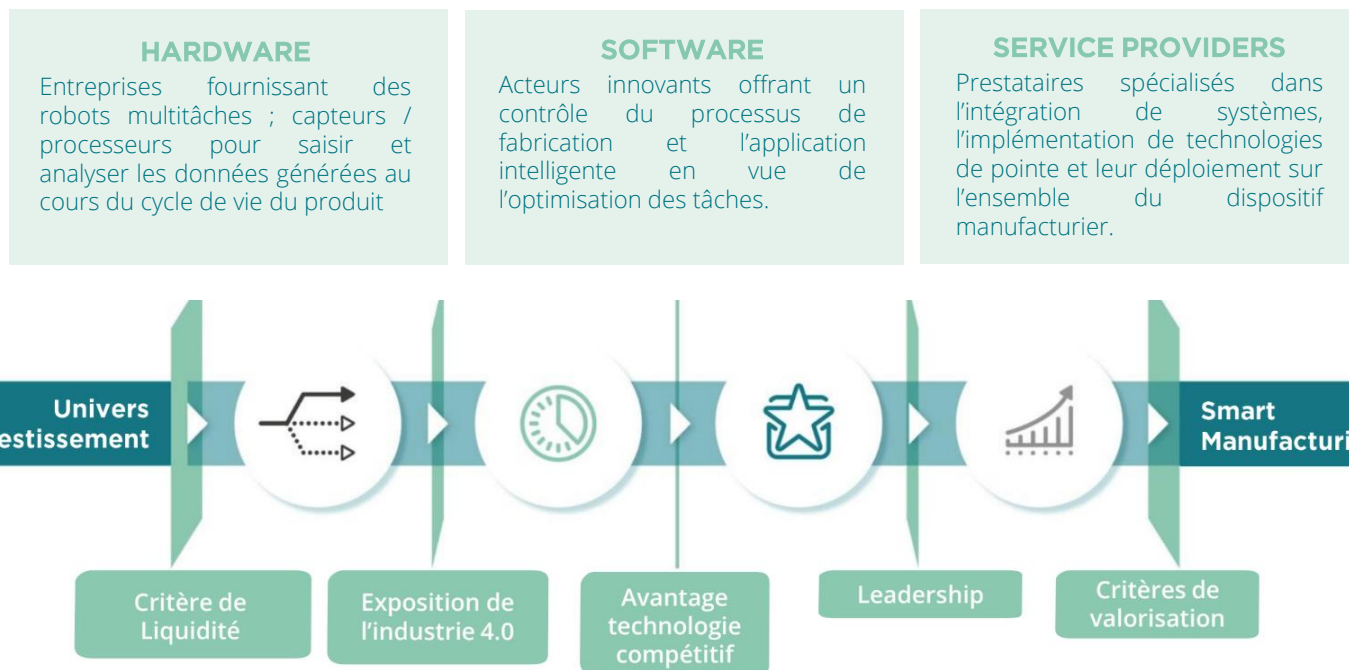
HARDWARE
Entreprises fournissant des robots multitâches ; capteurs / processeurs pour saisir et analyser les données générées au cours du cycle de vie du produit

SOFTWARE
Acteurs innovants offrant un contrôle du processus de fabrication et l'application intelligente en vue de l'optimisation des tâches.

SERVICE PROVIDERS
Prestataires spécialisés dans l'intégration de systèmes, l'implémentation de technologies de pointe et leur déploiement sur l'ensemble du dispositif manufacturier.

Univers
estissement

Smart
Manufacturi

Critère de Liquidité

Exposition de l'industrie 4.0

Avantage technologie compétitif

Leadership

Critères de valorisation